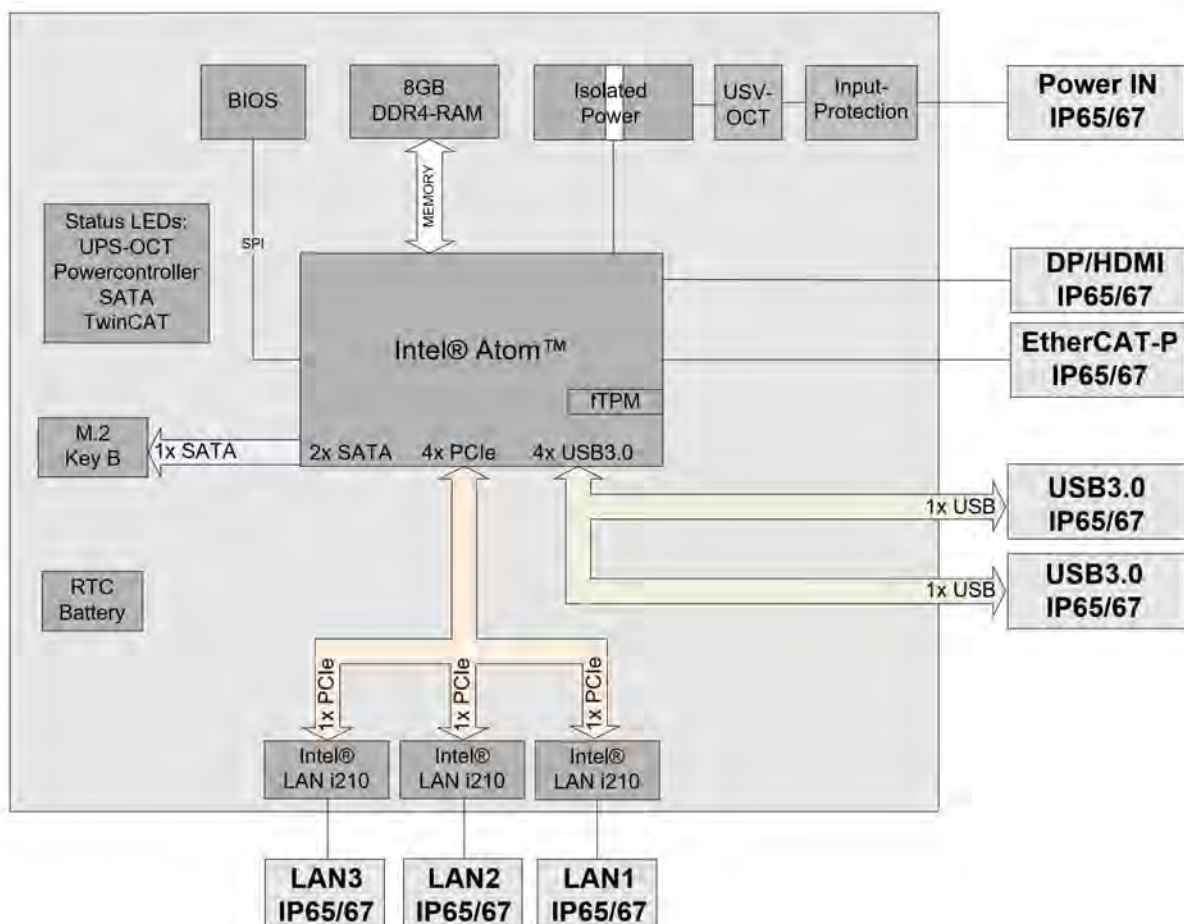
BIOS

8GB
DDR4-RAM

Isolated
Power

USV-
OCT

Input-
Protection

Power IN
IP65/67

MEMORY

SPI

Status LEDs:
UPS-OCT
Powercontroller
SATA
TwinCAT

DP/HDMI
IP65/67

Intel® Atom™

EtherCAT-P
IP65/67

fTPM

M.2
Key B

1x SATA

2x SATA

4x PCIe

4x USB3.0

1x USB

USB3.0
IP65/67

RTC
Battery

1x USB

USB3.0
IP65/67

1x PCIe

1x PCIe

1x PCIe

Intel®
LAN i210

Intel®
LAN i210

Intel®
LAN i210

LAN3
IP65/67

LAN2
IP65/67

LAN1
IP65/67